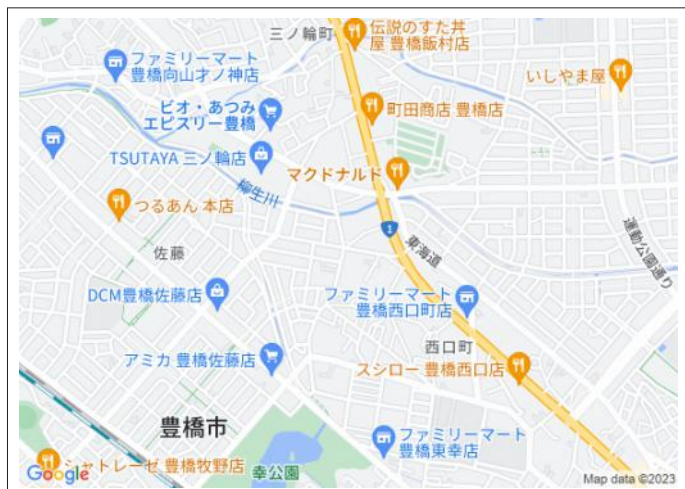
三ノ輪町
伝説のすた丼屋 豊橋飯村店
ファミリーマート 豊橋向山才ノ神店
いしやま屋
ビオ・あつみ エピスリー豊橋
町田商店 豊橋店
TSUTAYA 三ノ輪店
マクドナルド
柳生川
つるあん 本店
1
東海道
運動公園通り
佐藤
DCM豊橋佐藤店
ファミリーマート 豊橋西口町店
西口町
アミカ 豊橋佐藤店
スシロー 豊橋西口店
豊橋市
ファミリーマート 豊橋東幸店
Google
シャトレーゼ 豊橋牧野店
幸公園
Map data ©2023